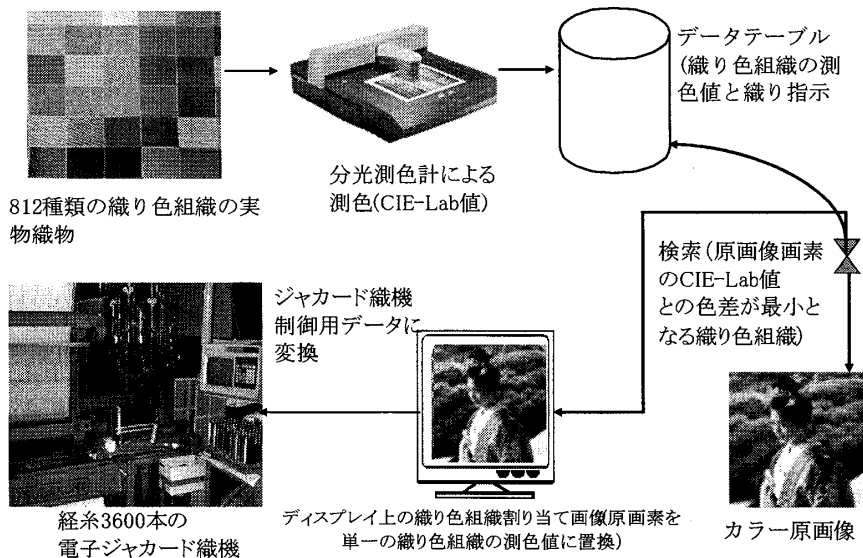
812種類の織り色組織の実物織物

分光測色計による測色(CIE-Lab値)

データテーブル(織り色組織の測色値と織り指示

検索(原画像画素のCIE-Lab値との色差が最小となる織り色組織)

ジャカード織機制御用データに変換

経糸3600本の電子ジャカード織機

ディスプレイ上の織り色組織割り当て画像原画素を単一の織り色組織の測色値に置換)

カラー原画像